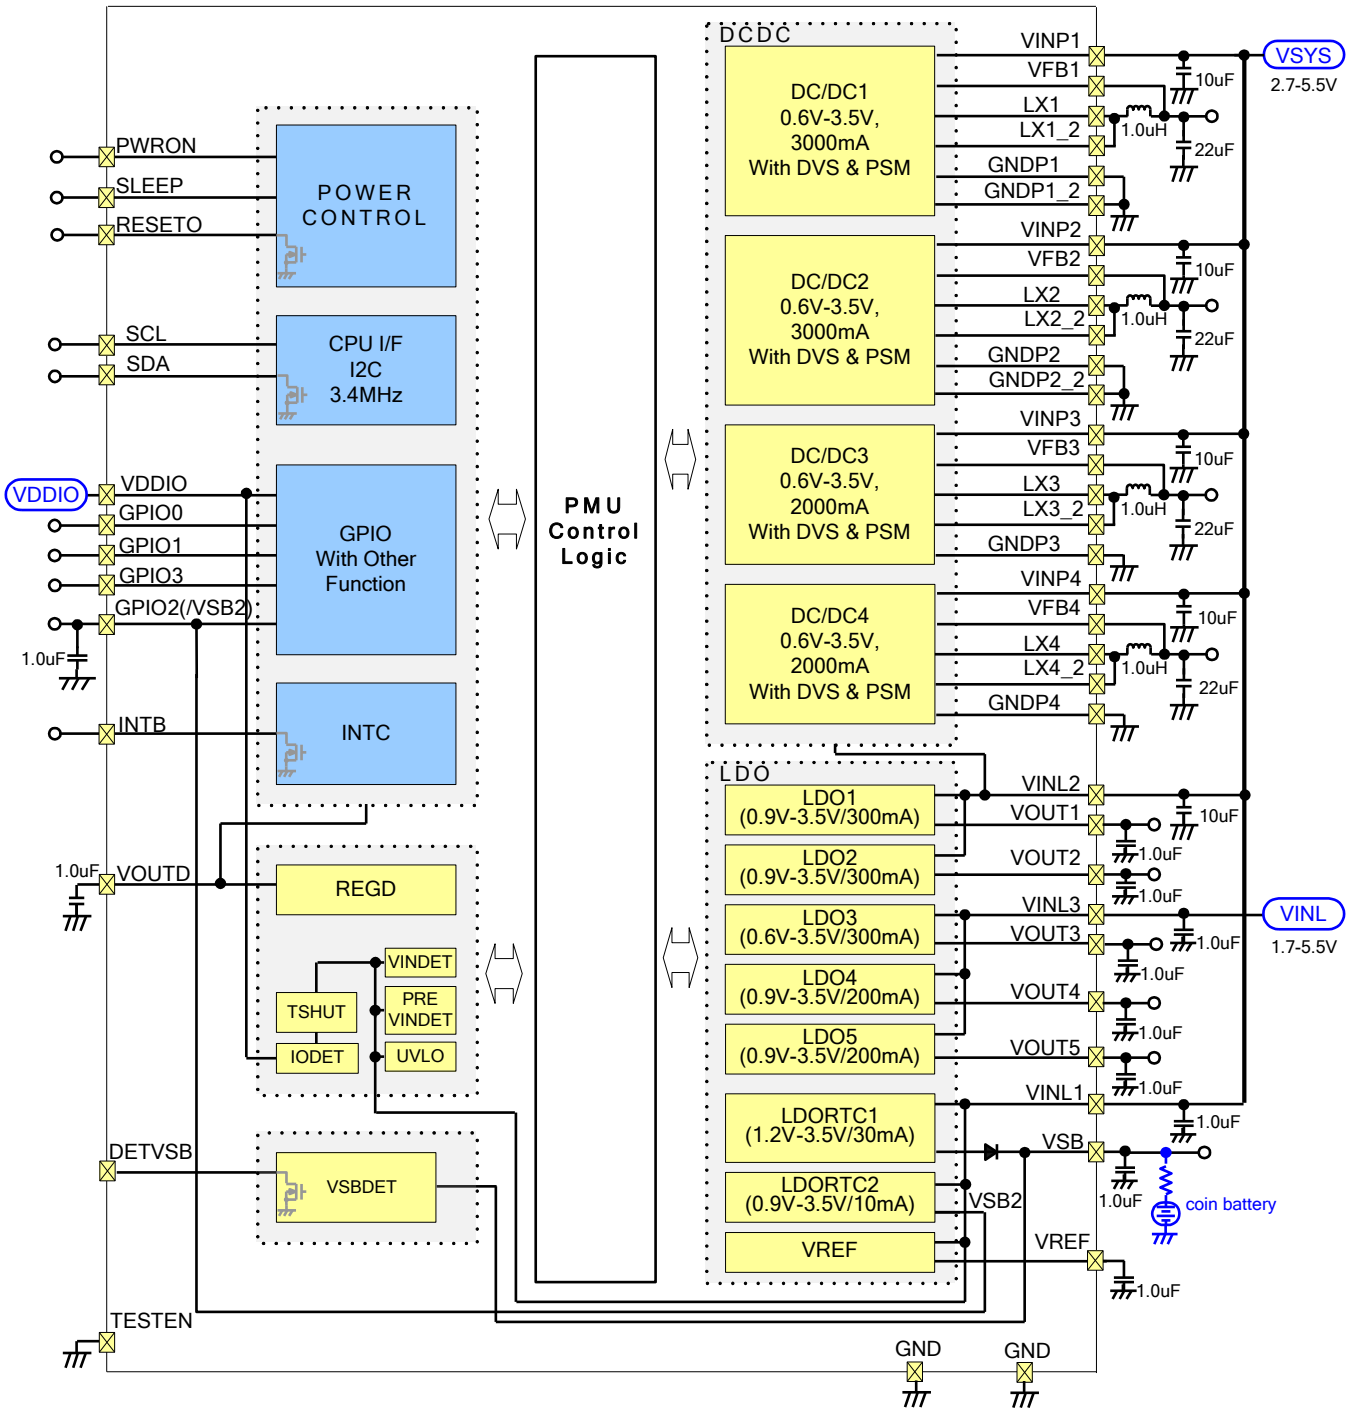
PWRON
SLEEP
RESETO

POWER CONTROL

SCL
SDA

CPU I/F
I2C
3.4MHz

VDDIO
VDDIO
GPIO0
GPIO1
GPIO3
GPIO2(/VSB2)
1.0uF

GPIO
With Other
Function

INTB

INTC

1.0uF
VOUTD

REGD

VINDET
PRE VINDET
TSHUT
IODET
UVLO

DETVSB

VSBDET

TESTEN

PMU
Control
Logic

DCDC

DC/DC1
0.6V-3.5V,
3000mA
With DVS & PSM

DC/DC2
0.6V-3.5V,
3000mA
With DVS & PSM

DC/DC3
0.6V-3.5V,
2000mA
With DVS & PSM

DC/DC4
0.6V-3.5V,
2000mA
With DVS & PSM

VINP1
VFB1
LX1
LX1_2
GNDP1
GNDP1_2
10uF
1.0uH
22uF
VSYS
2.7-5.5V

VINP2
VFB2
LX2
LX2_2
GNDP2
GNDP2_2
10uF
1.0uH
22uF

VINP3
VFB3
LX3
LX3_2
GNDP3
10uF
1.0uH
22uF

VINP4
VFB4
LX4
LX4_2
GNDP4
10uF
1.0uH
22uF

LDO

LDO1
(0.9V-3.5V/300mA)
LDO2
(0.9V-3.5V/300mA)
LDO3
(0.6V-3.5V/300mA)
LDO4
(0.9V-3.5V/200mA)
LDO5
(0.9V-3.5V/200mA)
LDORTC1
(1.2V-3.5V/30mA)
LDORTC2
(0.9V-3.5V/10mA)
VREF

VINL2
VOUT1
10uF
1.0uF
VOUT2
1.0uF
VINL3
VOUT3
1.0uF
VINL
1.7-5.5V
1.0uF
VOUT4
1.0uF
VOUT5
1.0uF
VINL1
1.0uF
VSB
1.0uF
coin battery
VSB2
VREF
1.0uF

GND
GND